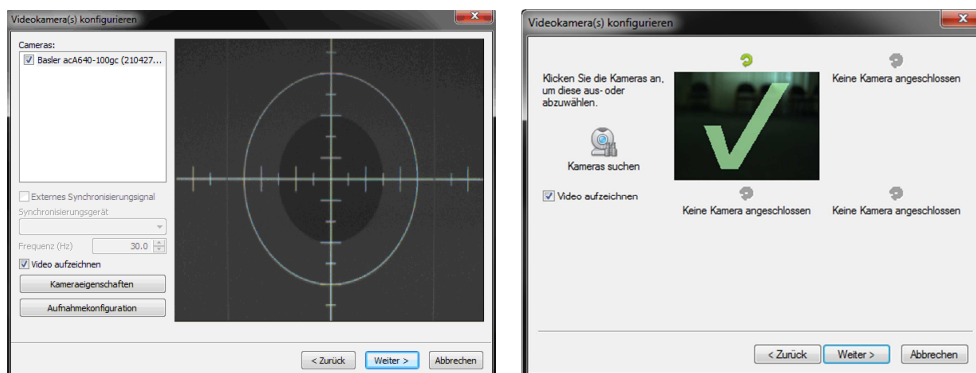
Videokamera(s) konfigurieren

Cameras:

Basler acA640-100gc (210427...

Externes Synchronisierungssignal

Synchronisierungsgerät

Frequenz (Hz) 30.0

Video aufzeichnen

Kameraeigenschaften

Aufnahmekonfiguration

< Zurück Weiter > Abbrechen

Videokamera(s) konfigurieren

Klicken Sie die Kameras an, um diese aus- oder abzuwählen.

Keine Kamera angeschlossen

Kameras suchen

Video aufzeichnen

Keine Kamera angeschlossen

Keine Kamera angeschlossen

< Zurück Weiter > Abbrechen